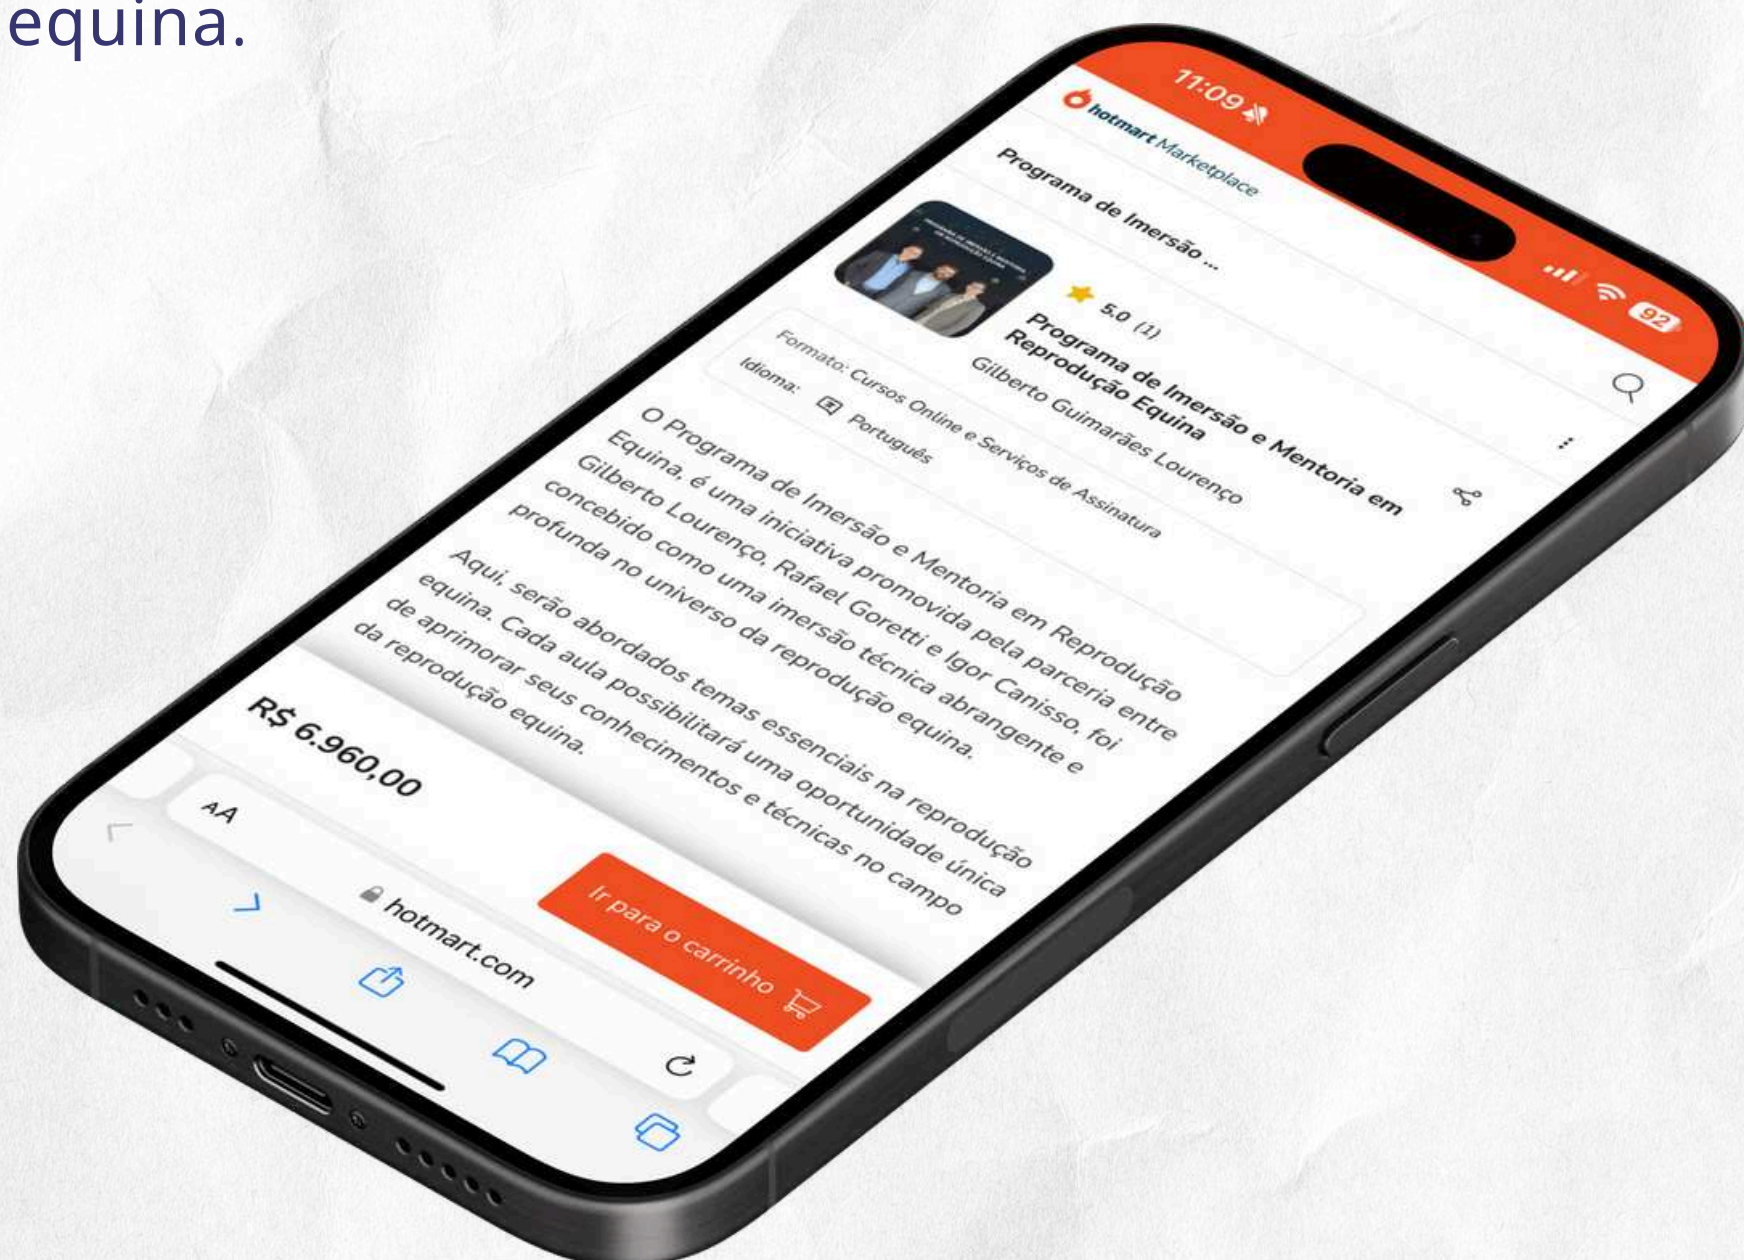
equina.

11:09

92

hotmart Marketplace

Programa de Imersão ...

5.0 (1)

Programa de Imersão e Mentoria em Reprodução Equina

Gilberto Guimarães Lourenço

Formato: Cursos Online e Serviços de Assinatura

Idioma: Português

O Programa de Imersão e Mentoria em Reprodução Equina, é uma iniciativa promovida pela parceria entre Gilberto Lourenço, Rafael Goretti e Igor Canisso, foi concebido como uma imersão técnica abrangente e profunda no universo da reprodução equina.

Aqui, serão abordados temas essenciais na reprodução equina. Cada aula possibilitará uma oportunidade única de aprimorar seus conhecimentos e técnicas no campo da reprodução equina.

R$ 6.960,00

Ir para o carrinho

AA

hotmart.com